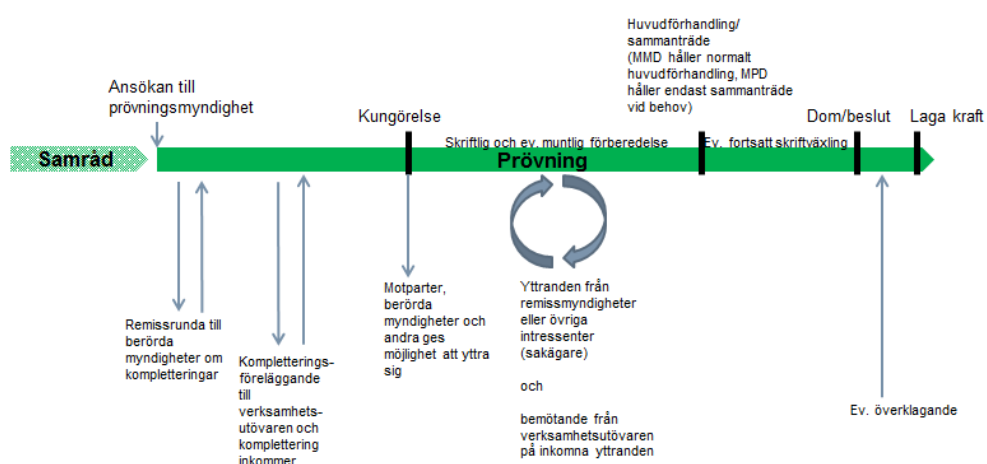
Huvudförhandling/ sammanträde (MMD håller normalt huvudförhandling, MPD håller endast sammanträde vid behov)

Ansökan till prövningsmyndighet

Kungörelse

Dom/beslut

Laga kraft

Samråd

Skriftlig och ev. muntlig förberedelse

Prövning

Ev. fortsatt skriftväxling

Remissrunda till berörda myndigheter om kompletteringar

Kompletteringsföreläggande till verksamhetsutövaren och komplettering inkommer

Motparter, berörda myndigheter och andra ges möjlighet att yttra sig

Yttranden från remissmyndigheter eller övriga intressenter (sakägare)

och

bemötande från verksamhetsutövaren på inkomna yttranden

Ev. överklagande